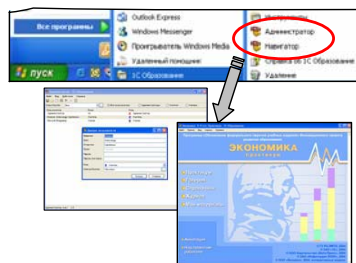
Все программы
Outlook Express
Windows Messenger
Проигрыватель Windows Media
Удаленный помощник
1С Образование
пуск
Инструменты
Администратор
Навигатор
Справка по 1С Образование
Удаление
ЭКОНОМИКА
практикум